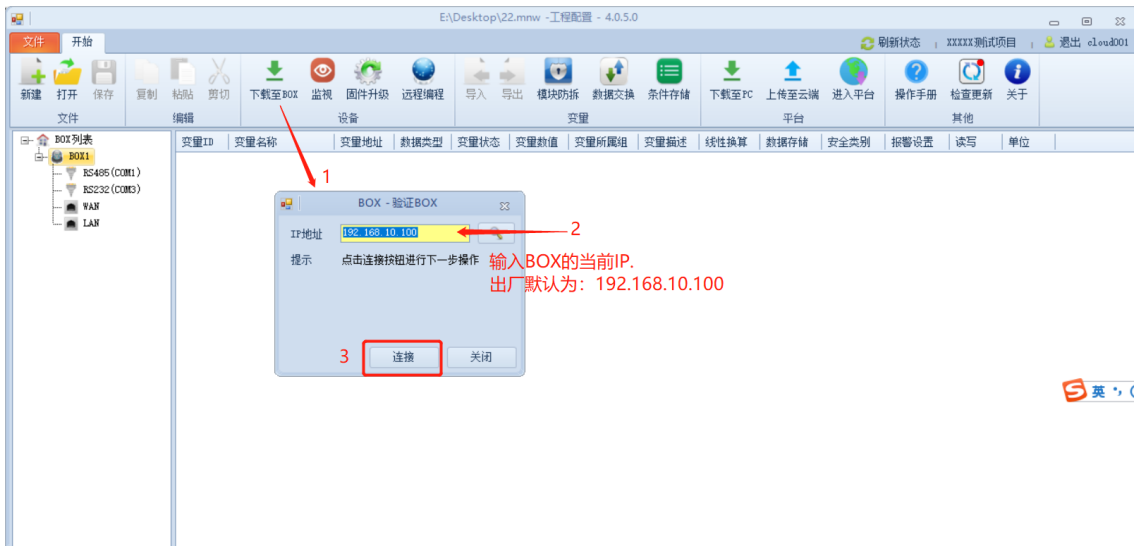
E:\Desktop\22.mnw -工程配置 - 4.0.5.0

文件 开始

刷新状态 | XXXXX测试项目 | 退出 cloud001

新建 打开 保存
文件

复制 粘贴 剪切
编辑

下载至BOX 监视 固件升级 远程编程
设备

导入 导出 模块防拆 数据交换 条件存储
变量

下载至PC 上传至云端 进入平台
平台

操作手册 检查更新 关于
其他

BOX列表
BOX1
RS485(COM1)
RS232(COM3)
WAN
LAN

| 变量ID | 变量名称 | 变量地址 | 数据类型 | 变量状态 | 变量数值 | 变量所属组 | 变量描述 | 线性换算 | 数据存储 | 安全类别 | 报警设置 | 读写 | 单位 |
|---|---|---|---|---|---|---|---|---|---|---|---|---|---|

1

BOX - 验证BOX

IP地址 192.168.10.100

2

提示 点击连接按钮进行下一步操作

输入BOX的当前IP.
出厂默认为：192.168.10.100

3

连接 关闭

英